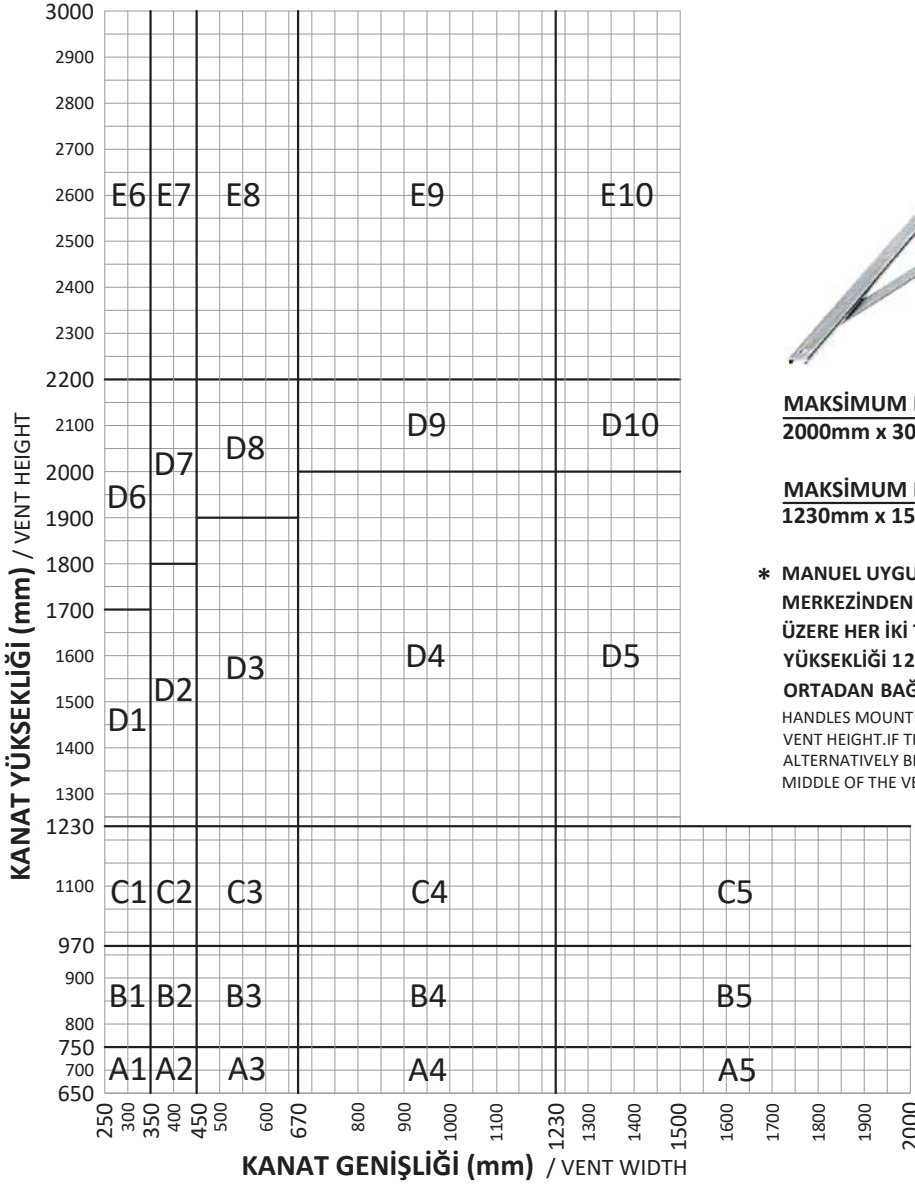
3000
2900
2800
2700
2600
2500
2400
2300
2200
2100
2000
1900
1800
1700
1600
1500
1400
1300
1230
1100
970
900
800
750
700
650

KANAT YÜKSEKLİĞİ (mm) / VENT HEIGHT

E6 E7 E8 E9 E10
D9 D10
D8
D7
D6
D2 D3 D4 D5
D1
C1 C2 C3 C4 C5
B1 B2 B3 B4 B5
A1 A2 A3 A4 A5

250 300 350 400 450 500 600 670 800 900 1000 1100 1230 1300 1400 1500 1600 1700 1800 1900 2000

KANAT GENİŞLİĞİ (mm) / VENT WIDTH

MAKSİMUM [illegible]
2000mm x 30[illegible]

MAKSİMUM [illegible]
1230mm x 15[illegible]

* MANUEL UYGU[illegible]
MERKEZİNDEN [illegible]
ÜZERE HER İKİ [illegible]
YÜKSEKLİĞİ 12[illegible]
ORTADAN BAĞ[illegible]
HANDLES MOUNT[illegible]
VENT HEIGHT.IF T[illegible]
ALTERNATIVELY B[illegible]
MIDDLE OF THE VE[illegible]